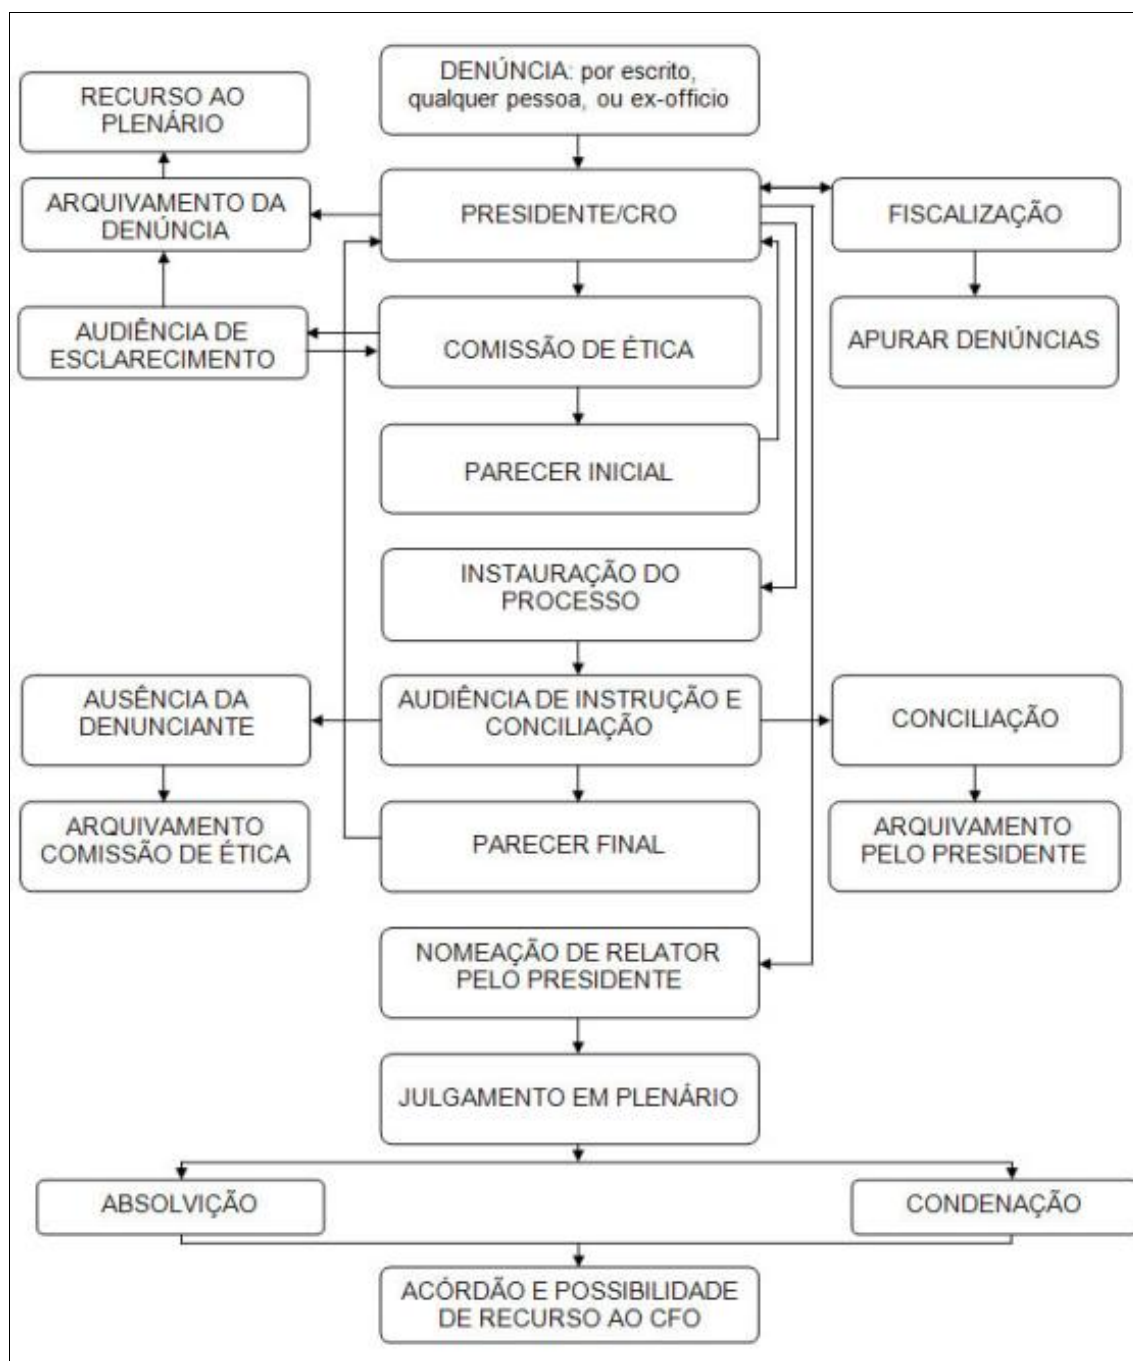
RECURSO AO PLENÁRIO

DENÚNCIA: por escrito, qualquer pessoa, ou ex-officio

ARQUIVAMENTO DA DENÚNCIA

PRESIDENTE/CRO

FISCALIZAÇÃO

AUDIÊNCIA DE ESCLARECIMENTO

COMISSÃO DE ÉTICA

APURAR DENÚNCIAS

PARECER INICIAL

INSTAURAÇÃO DO PROCESSO

AUSÊNCIA DA DENUNCIANTE

AUDIÊNCIA DE INSTRUÇÃO E CONCILIAÇÃO

CONCILIAÇÃO

ARQUIVAMENTO COMISSÃO DE ÉTICA

PARECER FINAL

ARQUIVAMENTO PELO PRESIDENTE

NOMEAÇÃO DE RELATOR PELO PRESIDENTE

JULGAMENTO EM PLENÁRIO

ABSOLVIÇÃO

CONDENAÇÃO

ACÓRDÃO E POSSIBILIDADE DE RECURSO AO CFO